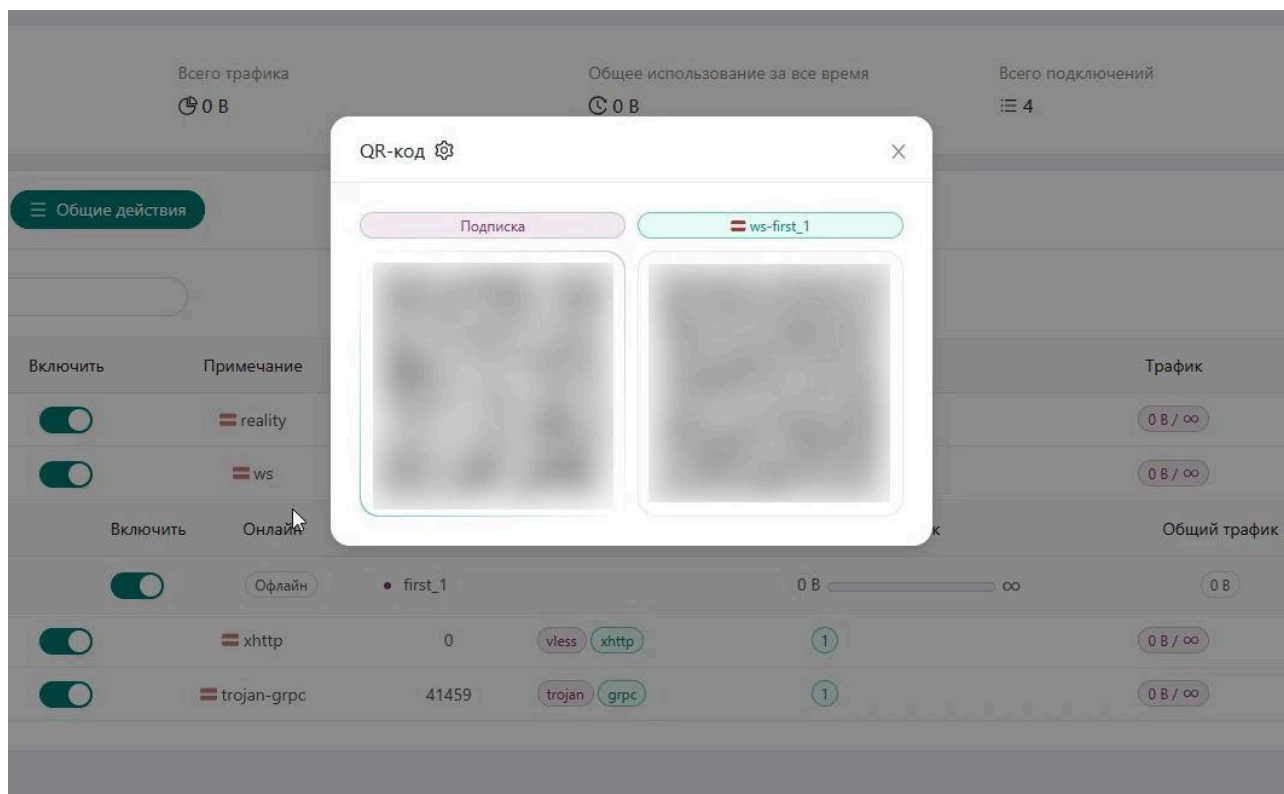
Всего трафика
0 B

Общее использование за все время
0 B

Всего подключений
4

Общие действия

Включить Примечание Трафик

reality 0 B / ∞

ws 0 B / ∞

Включить Онлайн к Общий трафик

Офлайн • first_1 0 B ∞ 0 B

xhttp 0 vless xhttp 1 0 B / ∞

trojan-grpc 41459 trojan grpc 1 0 B / ∞

QR-код

Подписка

ws-first_1